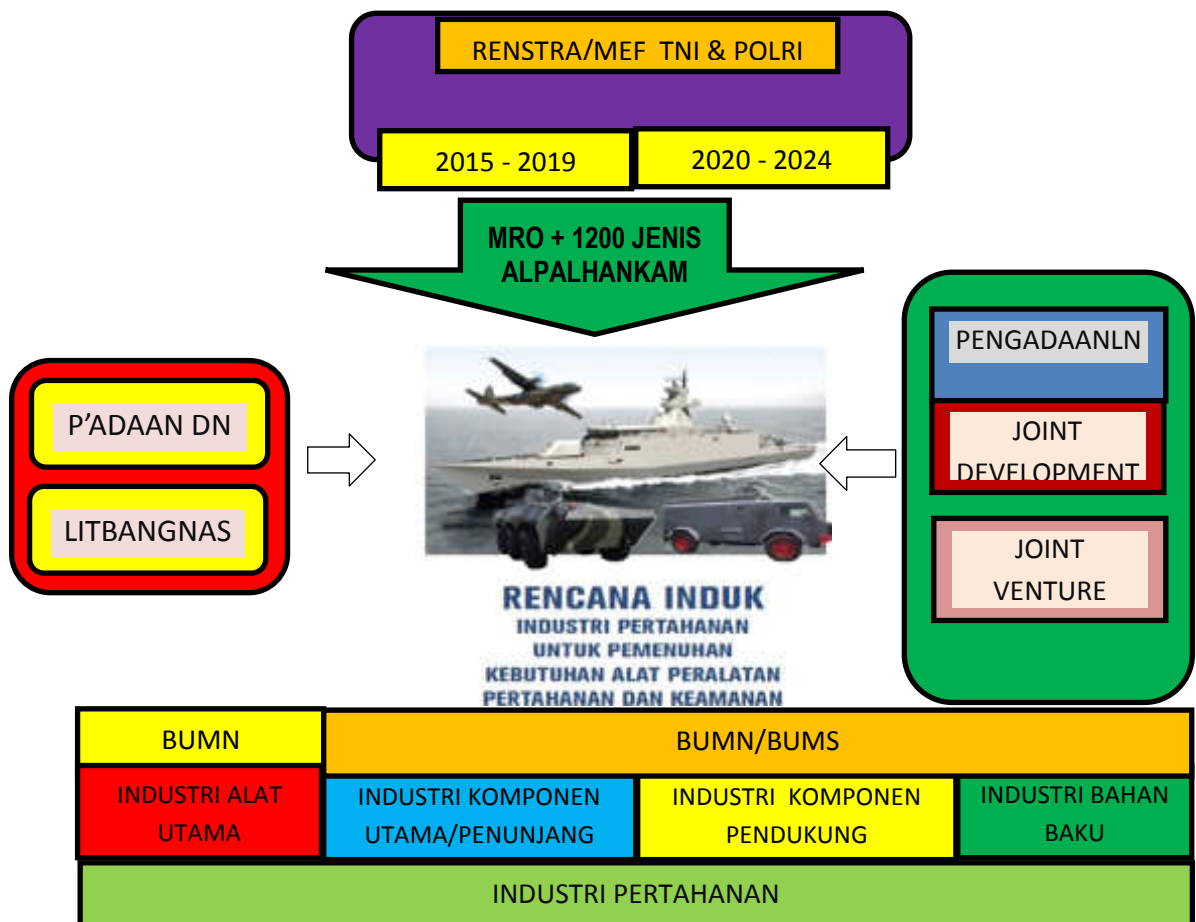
RENSTRA/MEF TNI & POLRI

2015 - 2019

2020 - 2024

MRO + 1200 JENIS ALPALHANKAM

P'ADAAN DN

LITBANGNAS

PENGADAANLN

JOINT DEVELOPMENT

JOINT VENTURE

RENCANA INDUK
INDUSTRI PERTAHANAN
UNTUK PEMENUHAN
KEBUTUHAN ALAT PERALATAN
PERTAHANAN DAN KEAMANAN

BUMN

BUMN/BUMS

INDUSTRI ALAT UTAMA

INDUSTRI KOMPONEN UTAMA/PENUNJANG

INDUSTRI KOMPONEN PENDUKUNG

INDUSTRI BAHAN BAKU

INDUSTRI PERTAHANAN